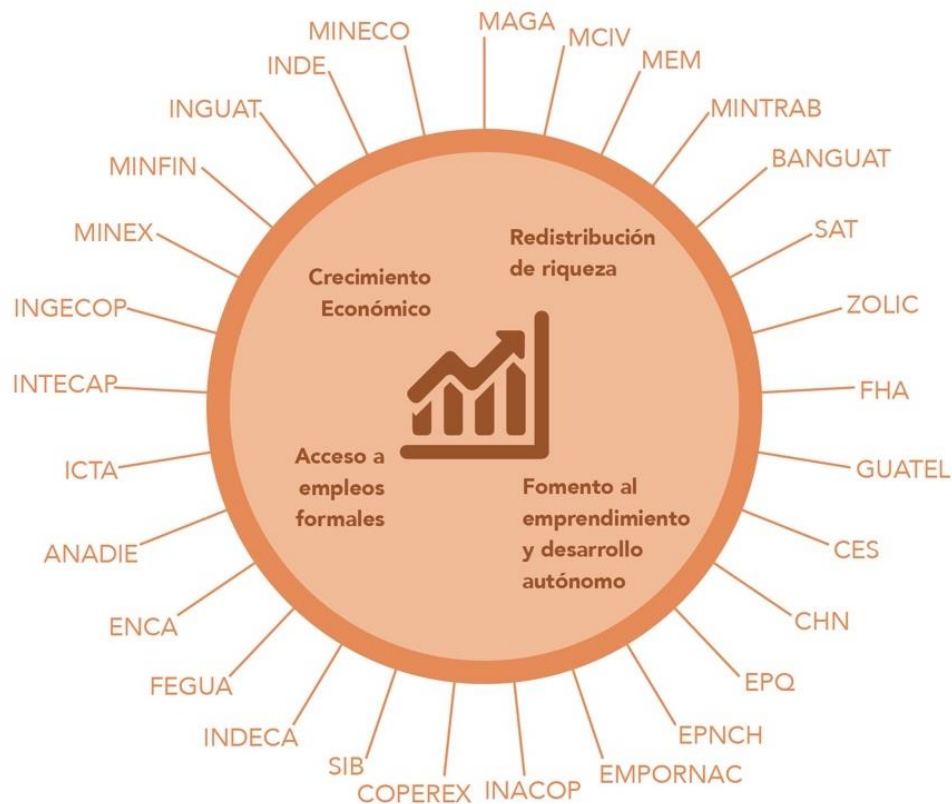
MAGA

MCIV

MEM

MINTRAB

BANGUAT

SAT

ZOLIC

FHA

GUATEL

CES

CHN

EPQ

EPNCH

EMPORNAC

INACOP

COPEREX

SIB

INDECA

FEGUA

ENCA

ANADIE

ICTA

INTECAP

INGECOP

MINEX

MINFIN

INGUAT

INDE

MINECO

Crecimiento Económico

Redistribución de riqueza

Acceso a empleos formales

Fomento al emprendimiento y desarrollo autónomo